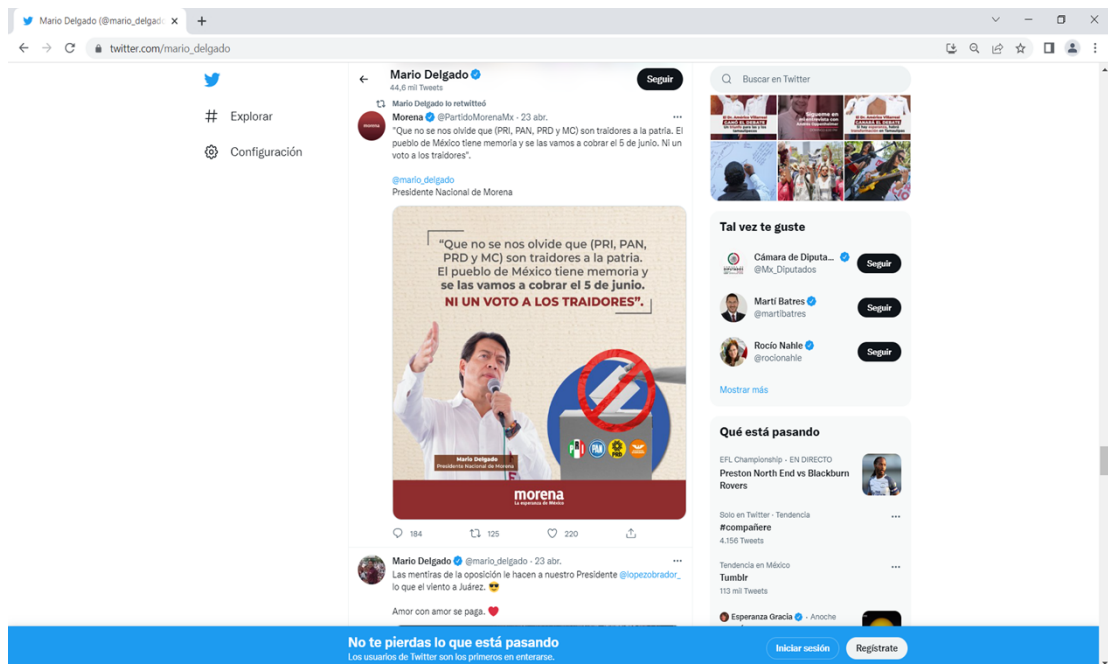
Mario Delgado (@mario_delgado

twitter.com/mario_delgado

Explorar

Configuración

Mario Delgado
44,6 mil Tweets

Seguir

Mario Delgado lo retwitteó

Morena @PartidoMorenaMx · 23 abr.
"Que no se nos olvide que (PRI, PAN, PRD y MC) son traidores a la patria. El pueblo de México tiene memoria y se las vamos a cobrar el 5 de junio. Ni un voto a los traidores".

@mario_delgado
Presidente Nacional de Morena

"Que no se nos olvide que (PRI, PAN, PRD y MC) son traidores a la patria. El pueblo de México tiene memoria y se las vamos a cobrar el 5 de junio. NI UN VOTO A LOS TRAIDORES".

Mario Delgado
Presidente Nacional de Morena

morena
La esperanza de México

184 125 220

Mario Delgado @mario_delgado · 23 abr.
Las mentiras de la oposición le hacen a nuestro Presidente @lopezobrador_ lo que el viento a Juárez. 😎

Amor con amor se paga. ❤️

Buscar en Twitter

Tal vez te guste

Cámara de Diputa... @Mx_Diputados Seguir

Martí Batres @martibatres Seguir

Rocío Nahle @rocionahle Seguir

Mostrar más

Qué está pasando

EFL Championship · EN DIRECTO
Preston North End vs Blackburn Rovers

Solo en Twitter · Tendencia
#compañere
4.156 Tweets

Tendencia en México
Tumblr
113 mil Tweets

Esperanza Gracia · Anoche

No te pierdas lo que está pasando
Los usuarios de Twitter son los primeros en enterarse.

Iniciar sesión

Regístrate